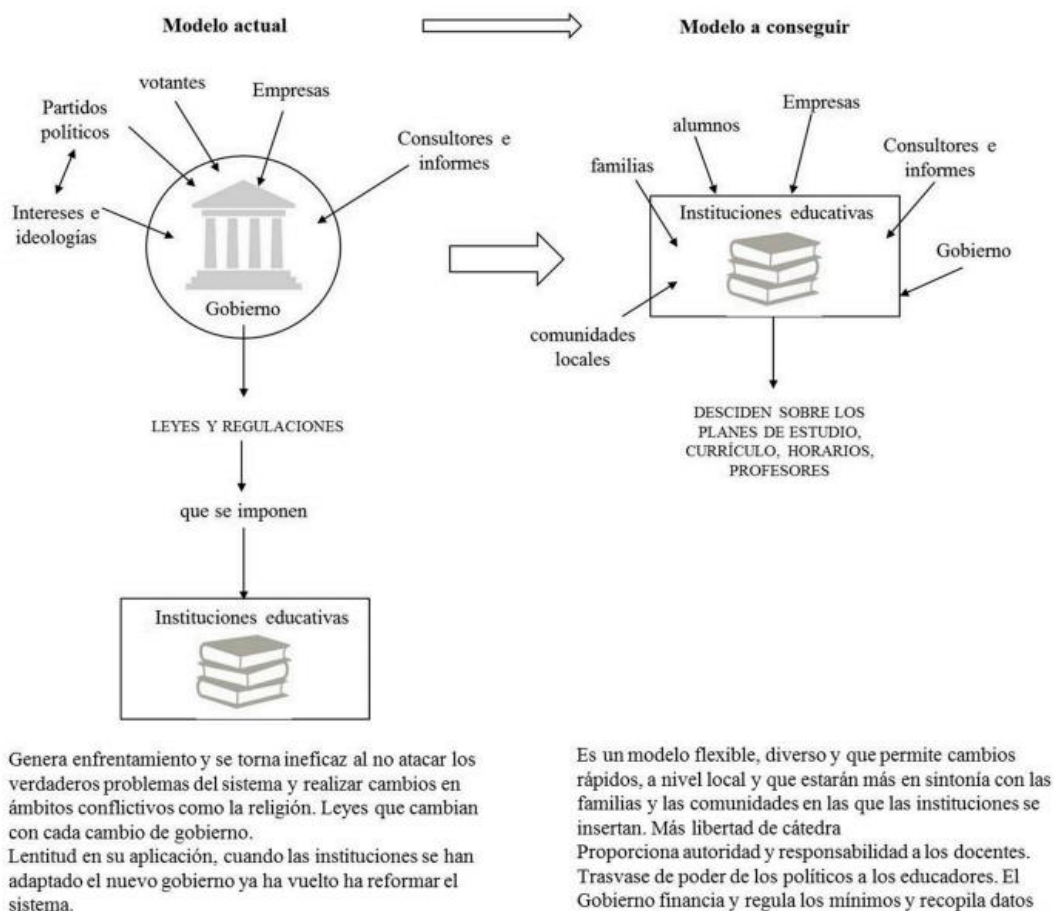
Modelo actual

Modelo a conseguir

votantes

Partidos políticos

Empresas

Consultores e informes

Intereses e ideologías

Gobierno

LEYES Y REGULACIONES

que se imponen

Instituciones educativas

Empresas

alumnos

Consultores e informes

familias

Instituciones educativas

Gobierno

comunidades locales

DESCIDEN SOBRE LOS PLANES DE ESTUDIO, CURRÍCULO, HORARIOS, PROFESORES

Genera enfrentamiento y se torna ineficaz al no atacar los verdaderos problemas del sistema y realizar cambios en ámbitos conflictivos como la religión. Leyes que cambian con cada cambio de gobierno.
Lentitud en su aplicación, cuando las instituciones se han adaptado el nuevo gobierno ya ha vuelto ha reformar el sistema.

Es un modelo flexible, diverso y que permite cambios rápidos, a nivel local y que estarán más en sintonía con las familias y las comunidades en las que las instituciones se insertan. Más libertad de cátedra
Proporciona autoridad y responsabilidad a los docentes. Trasvase de poder de los políticos a los educadores. El Gobierno financia y regula los mínimos y recopila datos